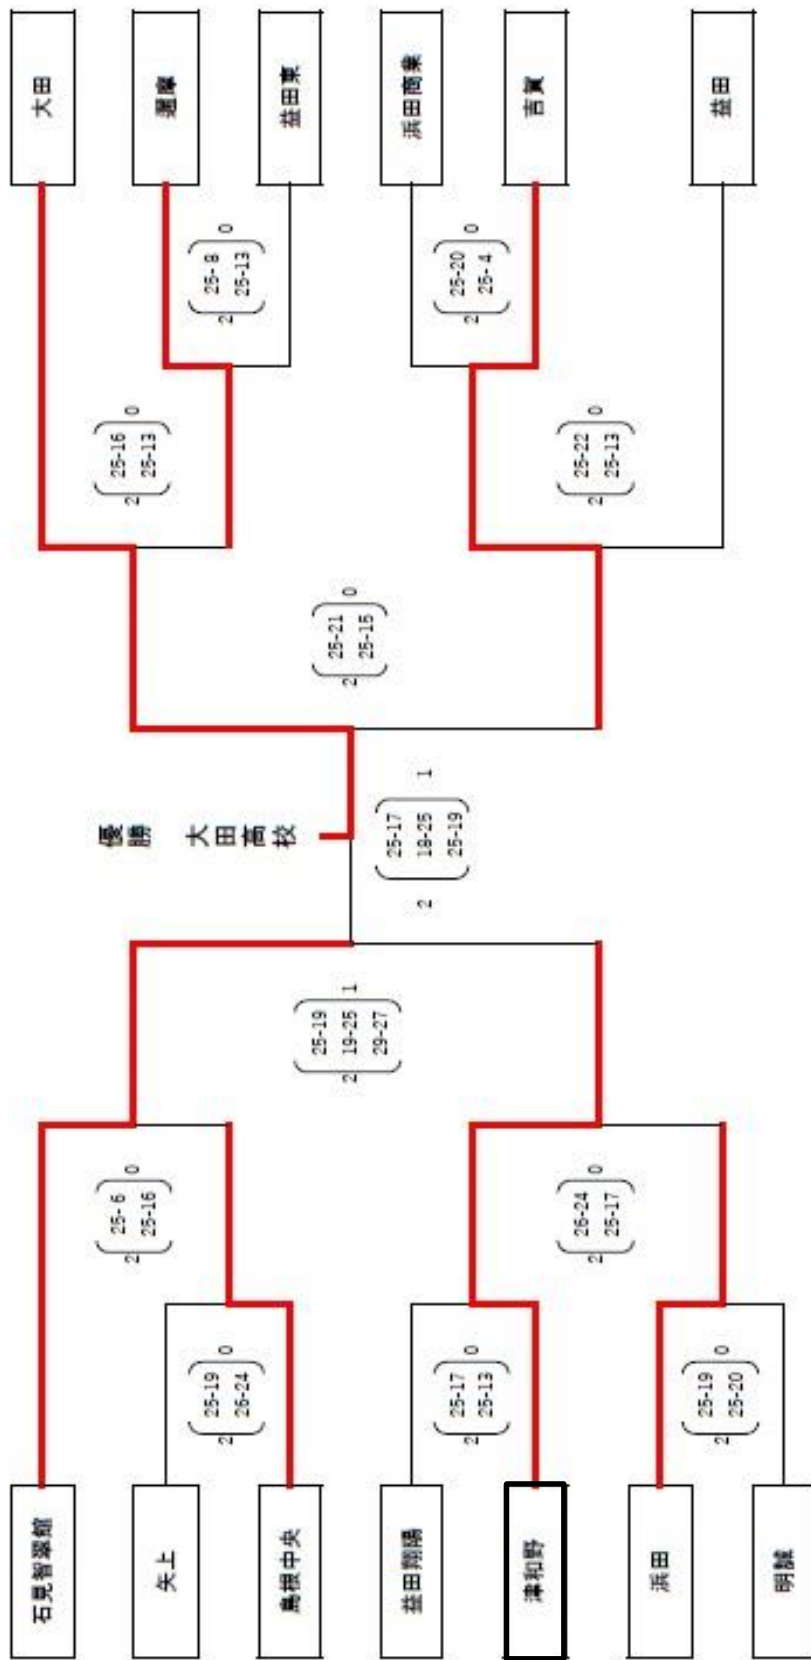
大田
邇摩
益田東
浜田商業
吉賀
益田

2 (25-8 25-13) 0
2 (25-20 25-4) 0
2 (25-16 25-13) 0
2 (25-22 25-13) 0
2 (25-21 25-15) 0

優勝 大田高校

2 (25-17 18-25 25-19) 1

2 (25-19 19-25 29-27) 1

2 (25-6 25-16) 0
2 (26-24 25-17) 0
2 (25-19 26-24) 0
2 (25-17 25-13) 0
2 (25-19 25-20) 0

石見智翠館
矢上
島根中央
益田翔陽
津和野
浜田
明誠